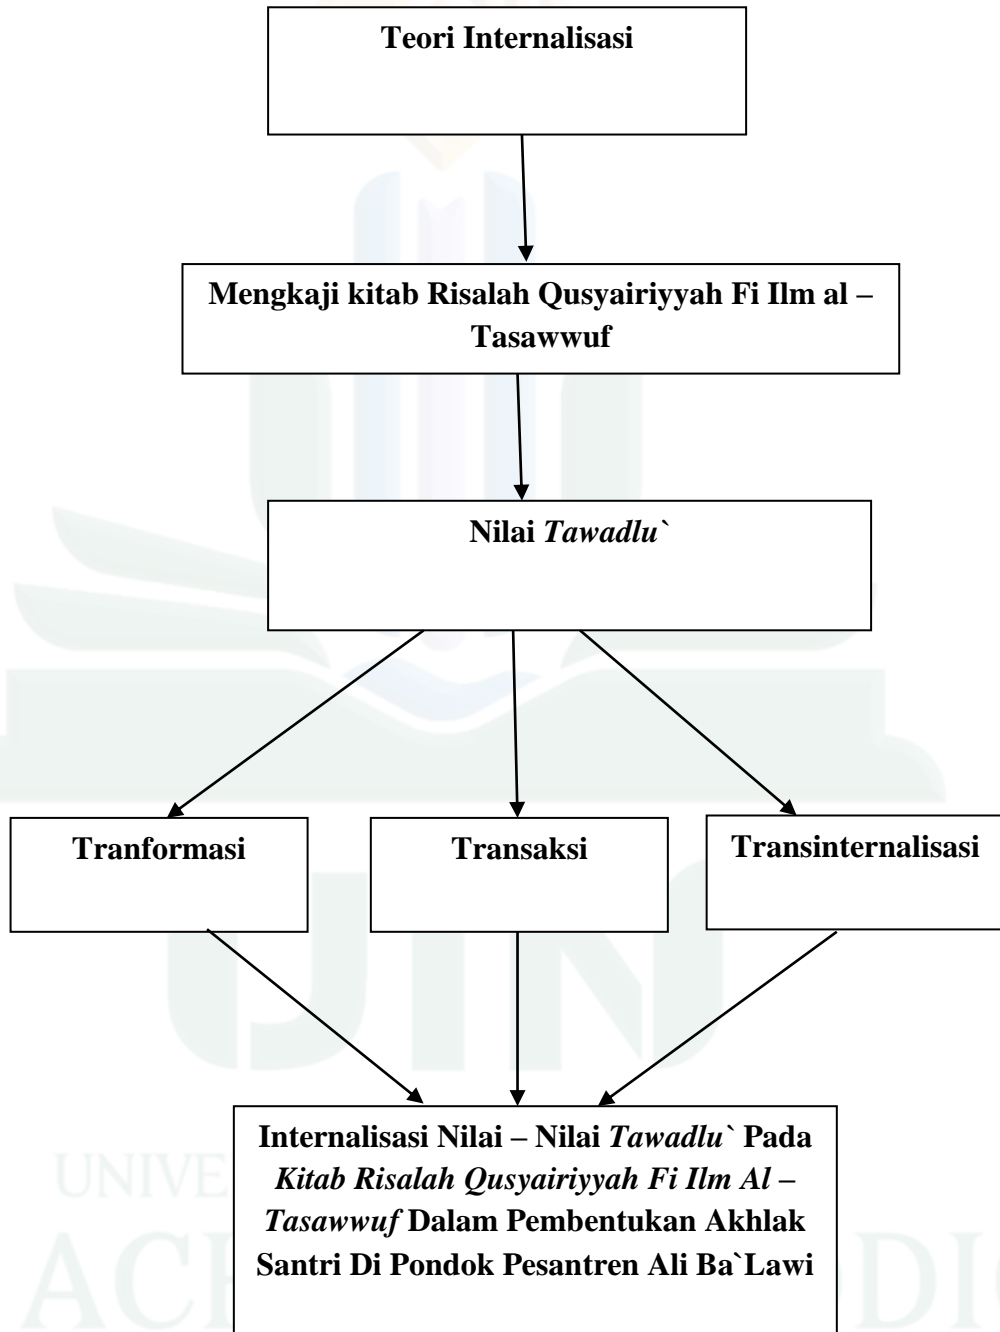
Teori Internalisasi

Mengkaji kitab Risalah Qusyairiyyah Fi Ilm al – Tasawwuf

Nilai *Tawadlu`*

Tranformasi

Transaksi

Transinternalisasi

Internalisasi Nilai – Nilai *Tawadlu`* Pada *Kitab Risalah Qusyairiyyah Fi Ilm Al – Tasawwuf* Dalam Pembentukan Akhlak Santri Di Pondok Pesantren Ali Ba`Lawi

UNIVE

AC DI